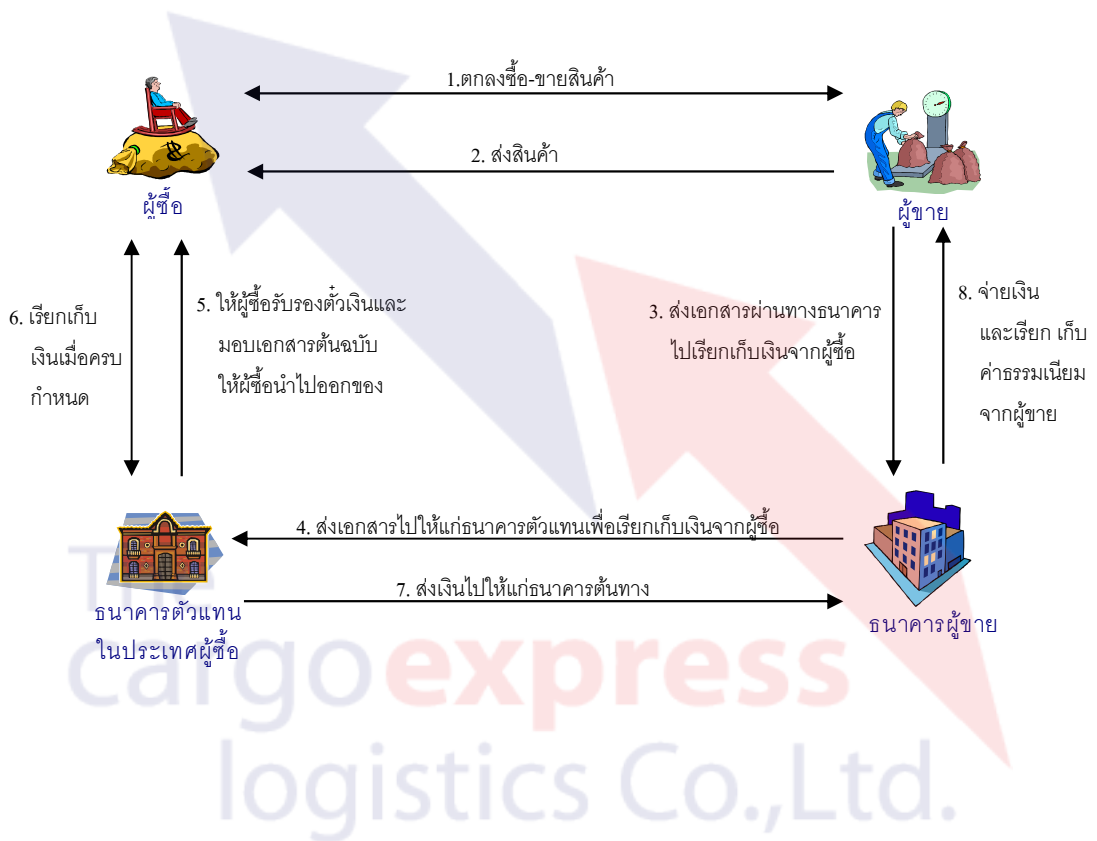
1.ตกลงซื้อ-ขายสินค้า

2. ส่งสินค้า

ผู้ซื้อ

ผู้ขาย

6. เรียกเก็บ เงินเมื่อครบ กำหนด

5. ให้ผู้ซื้อรับรองตั๋วเงินและ มอบเอกสารต้นฉบับ ให้ผู้ซื้อนำไปออกของ

3. ส่งเอกสารผ่านทางธนาคาร ไปเรียกเก็บเงินจากผู้ซื้อ

8. จ่ายเงิน และเรียก เก็บ ค่าธรรมเนียม จากผู้ขาย

4. ส่งเอกสารไปให้แก่ธนาคารตัวแทนเพื่อเรียกเก็บเงินจากผู้ซื้อ

7. ส่งเงินไปให้แก่ธนาคารต้นทาง

ธนาคารตัวแทน ในประเทศผู้ซื้อ

ธนาคารผู้ขาย

The cargoexpress logistics Co.,Ltd.